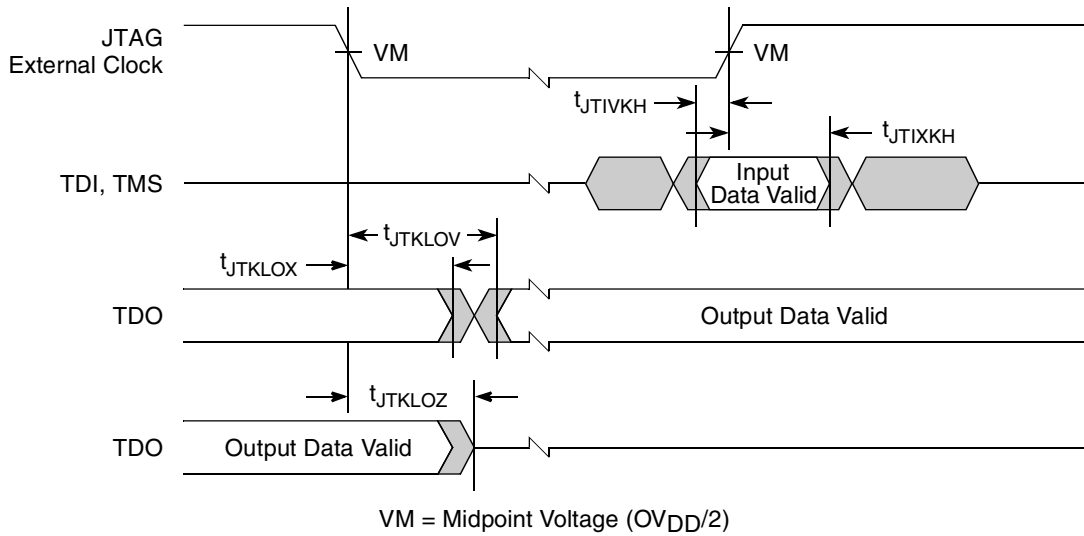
JTAG External Clock

VM

VM

$t_{JTIVKH}$

$t_{JTIXKH}$

TDI, TMS

Input Data Valid

$t_{JTKLOV}$

$t_{JTKLOX}$

TDO

Output Data Valid

$t_{JTKLOZ}$

TDO

Output Data Valid

VM = Midpoint Voltage ($OV_{DD}/2$)